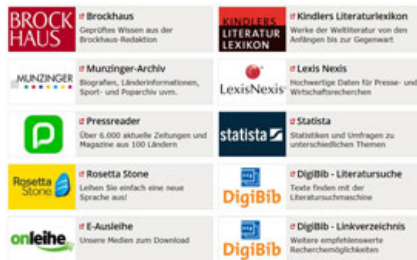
BROCKHAUS

Brockhaus
Geprüftes Wissen aus der Brockhaus-Redaktion

KINDLERS LITERATUR LEXIKON

Kindlers Literaturlexikon
Werke der Weltliteratur von den Anfängen bis zur Gegenwart

MUNZINGER

Munzinger-Archiv
Biografien, Länderinformationen, Sport- und Poparchiv uvm.

LexisNexis

Lexis Nexis
Hochwertige Daten für Presse- und Wirtschaftsrecherchen

Pressreader
Über 6.000 aktuelle Zeitungen und Magazine aus 100 Ländern

statista

Statista
Statistiken und Umfragen zu unterschiedlichen Themen

Rosetta Stone

Rosetta Stone
Leihen Sie einfach eine neue Sprache aus!

DigiBib

DigiBib - Literatursuche
Texte finden mit der Literatursuchmaschine

onleihe

E-Ausleihe
Unsere Medien zum Download

DigiBib

DigiBib - Linkverzeichnis
Weitere empfehlenswerte Recherchemöglichkeiten